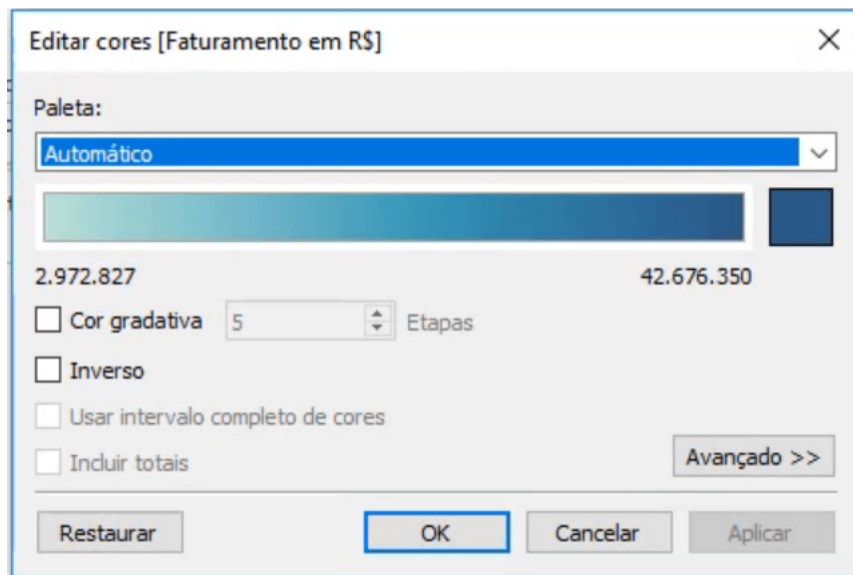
Editar cores [Faturamento em R$]

×

Paleta:

Automático

2.972.827

42.676.350

Cor gradativa 5 Etapas

Inverso

Usar intervalo completo de cores

Incluir totais

Avançado >>

Restaurar

OK

Cancelar

Aplicar